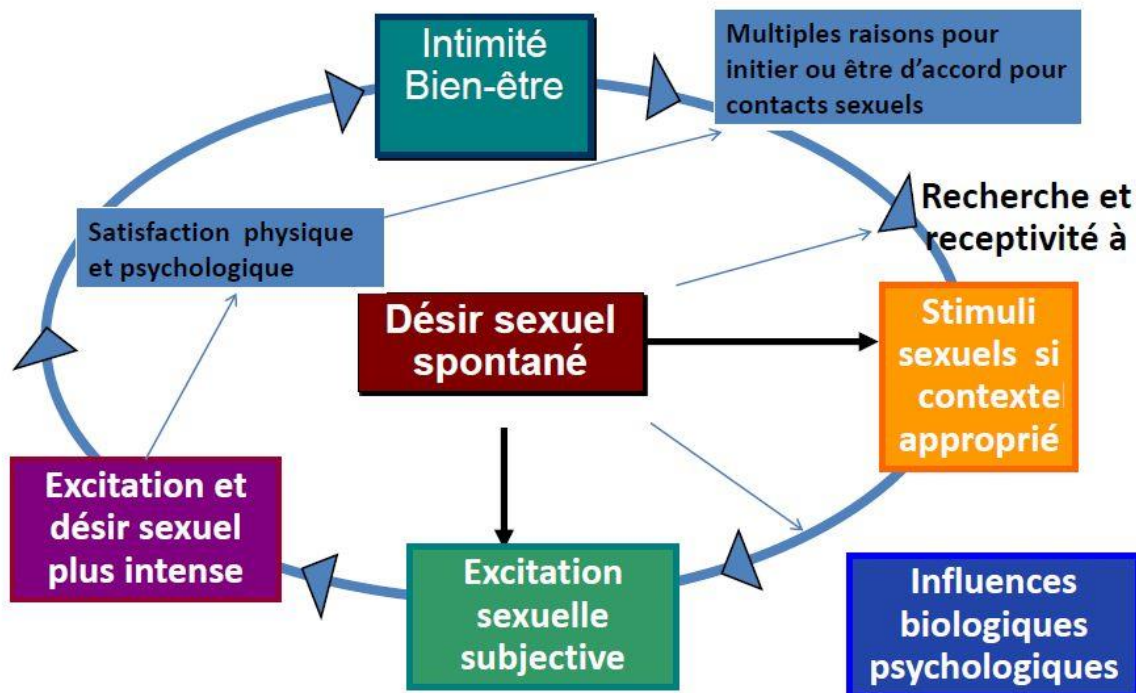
Intimité
Bien-être

Multiples raisons pour initier ou être d'accord pour contacts sexuels

Recherche et receptivité à

Satisfaction physique et psychologique

Désir sexuel spontané

Stimuli sexuels si contexte approprié

Excitation et désir sexuel plus intense

Excitation sexuelle subjective

Influences biologiques psychologiques